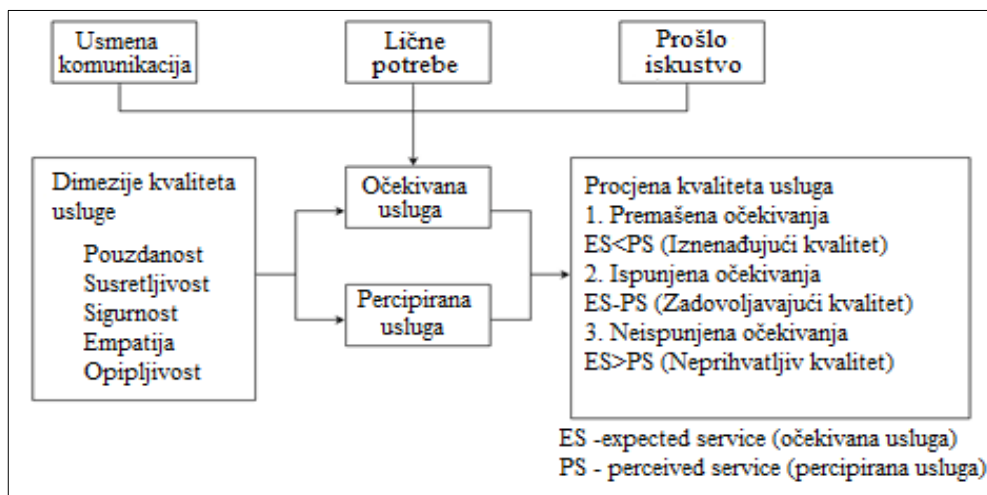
Usmena komunikacija

Lične potrebe

Prošlo iskustvo

Dimezije kvaliteta usluge

Pouzdanost
Susretljivost
Sigurnost
Empatija
Opipljivost

Očekivana usluga

Percipirana usluga

Procjena kvaliteta usluga
1. Premašena očekivanja
ES<PS (Iznenađujući kvalitet)
2. Ispunjena očekivanja
ES-PS (Zadovoljavajući kvalitet)
3. Neispunjena očekivanja
ES>PS (Neprihvatljiv kvalitet)

ES -expected service (očekivana usluga)
PS - perceived service (percipirana usluga)